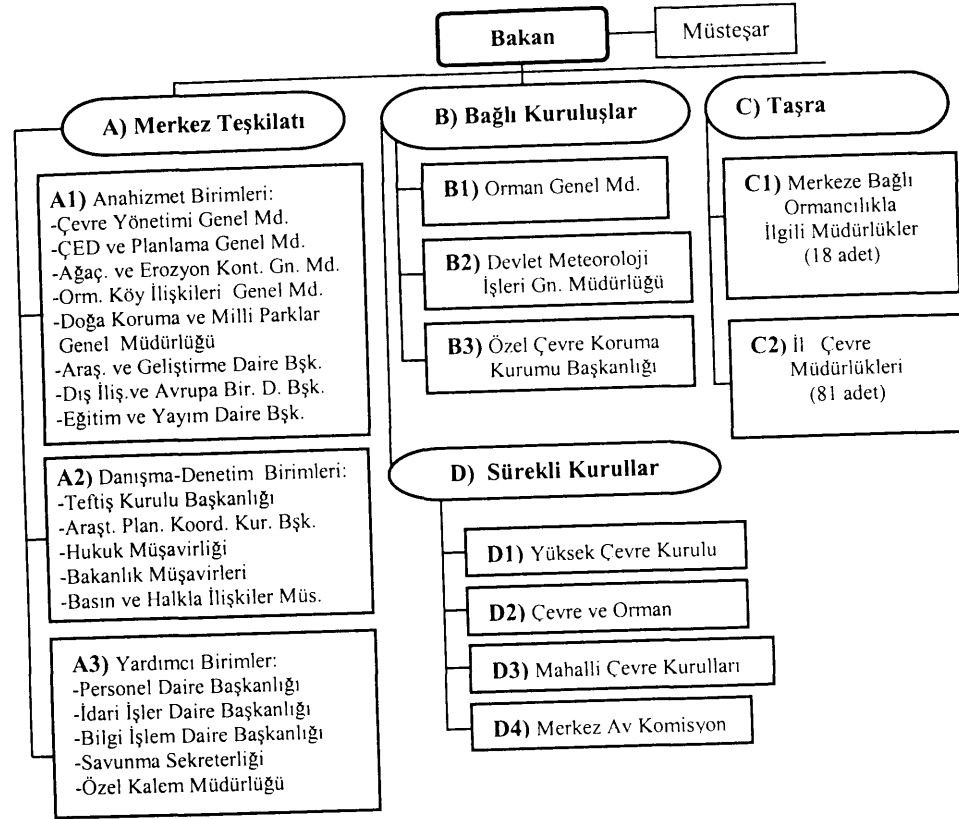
Bakan

Müsteşar

A) Merkez Teşkilatı

A1) Anahizmet Birimleri:
-Çevre Yönetimi Genel Md.
-ÇED ve Planlama Genel Md.
-Ağaç. ve Erozyon Kont. Gn. Md.
-Orm. Köy İlişkileri Genel Md.
-Doğa Koruma ve Milli Parklar Genel Müdürlüğü
-Araş. ve Geliştirme Daire Bşk.
-Dış İliş.ve Avrupa Bir. D. Bşk.
-Eğitim ve Yayım Daire Bşk.

A2) Danışma-Denetim Birimleri:
-Teftiş Kurulu Başkanlığı
-Araşt. Plan. Koord. Kur. Bşk.
-Hukuk Müşavirliği
-Bakanlık Müşavirleri
-Basın ve Halkla İlişkiler Müs.

A3) Yardımcı Birimler:
-Personel Daire Başkanlığı
-İdari İşler Daire Başkanlığı
-Bilgi İşlem Daire Başkanlığı
-Savunma Sekreterliği
-Özel Kalem Müdürlüğü

B) Bağlı Kuruluşlar

B1) Orman Genel Md.

B2) Devlet Meteoroloji İşleri Gn. Müdürlüğü

B3) Özel Çevre Koruma Kurumu Başkanlığı

C) Taşra

C1) Merkeze Bağlı Ormancılıkla İlgili Müdürlükler (18 adet)

C2) İl Çevre Müdürlükleri (81 adet)

D) Sürekli Kurullar

D1) Yüksek Çevre Kurulu

D2) Çevre ve Orman

D3) Mahalli Çevre Kurulları

D4) Merkez Av Komisyon